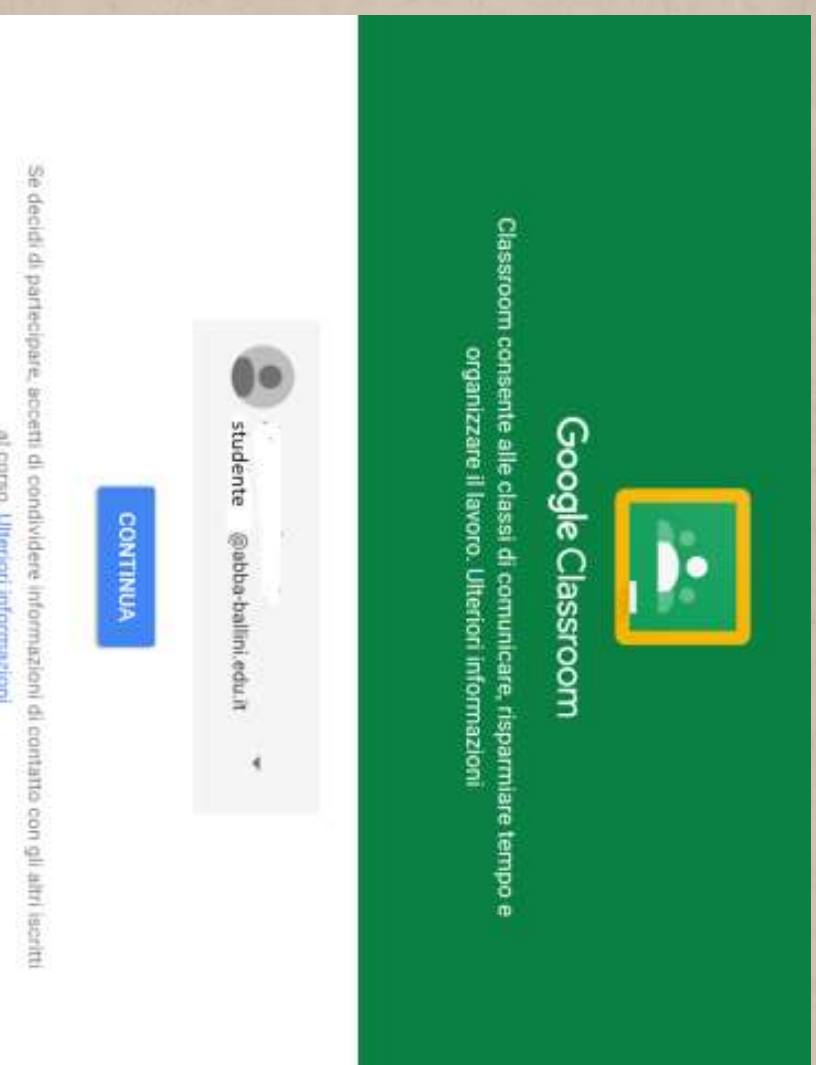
Google Classroom

Classroom consente alle classi di comunicare, risparmiare tempo e organizzare il lavoro. Ulteriori informazioni

studente @abba-ballini.edu.it

CONTINUA

Se decidi di partecipare, accetti di condividere informazioni di contatto con gli altri iscritti al corso. Ulteriori informazioni